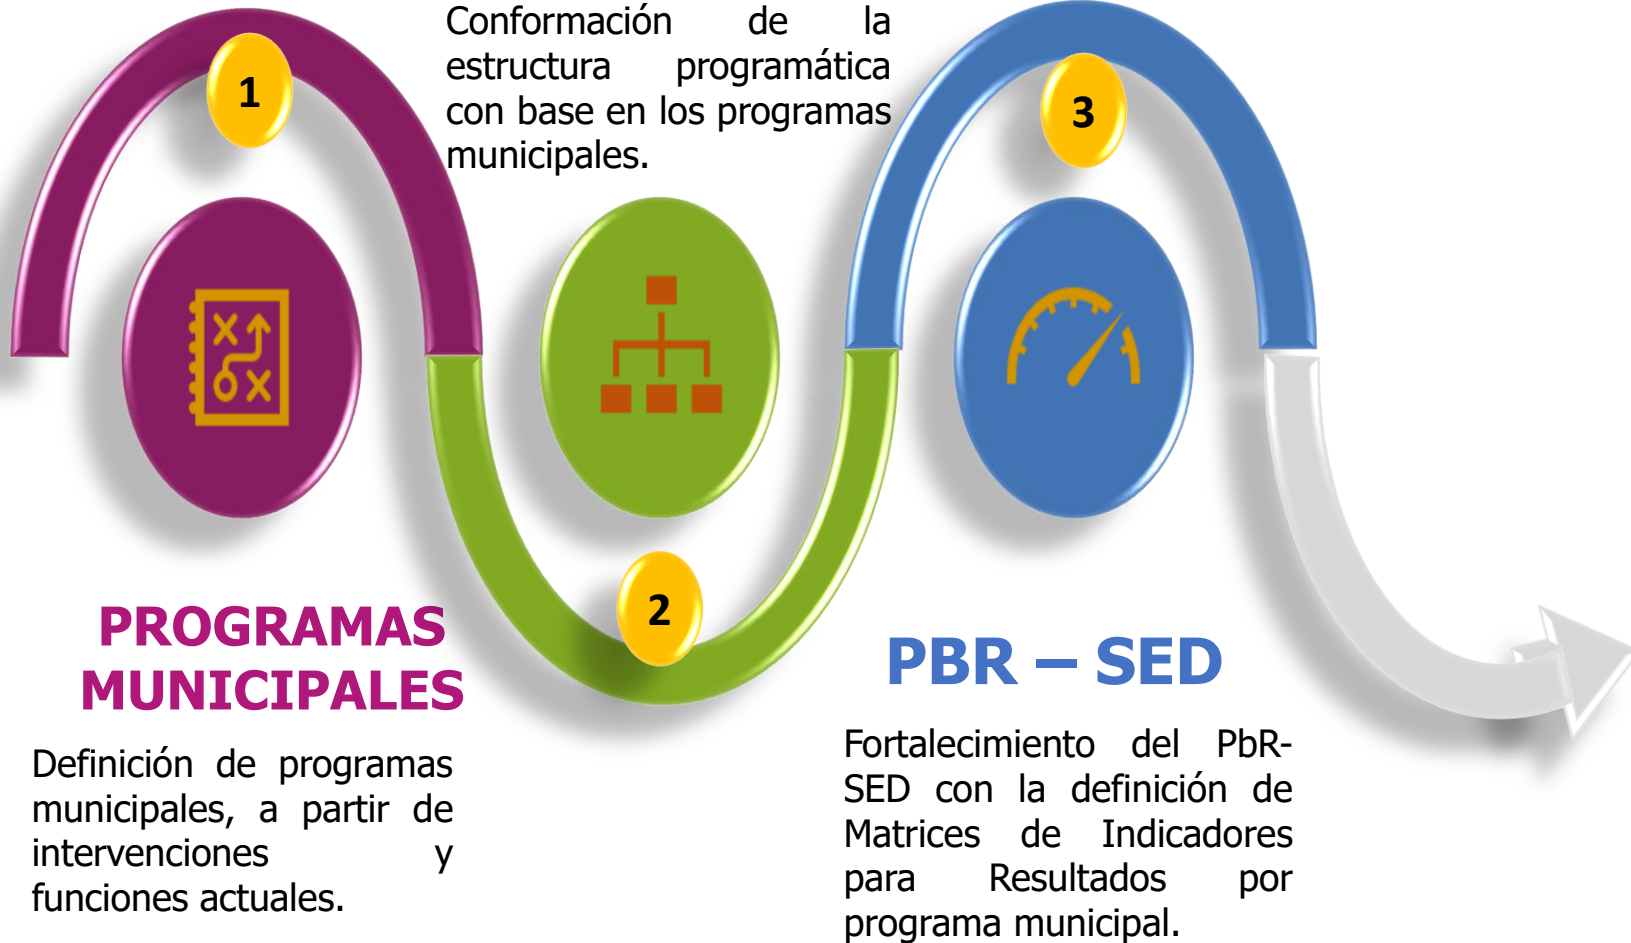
1

Conformación de la estructura programática con base en los programas municipales.

3

2

PROGRAMAS MUNICIPALES

Definición de programas municipales, a partir de intervenciones y funciones actuales.

PBR – SED

Fortalecimiento del PbR-SED con la definición de Matrices de Indicadores para Resultados por programa municipal.